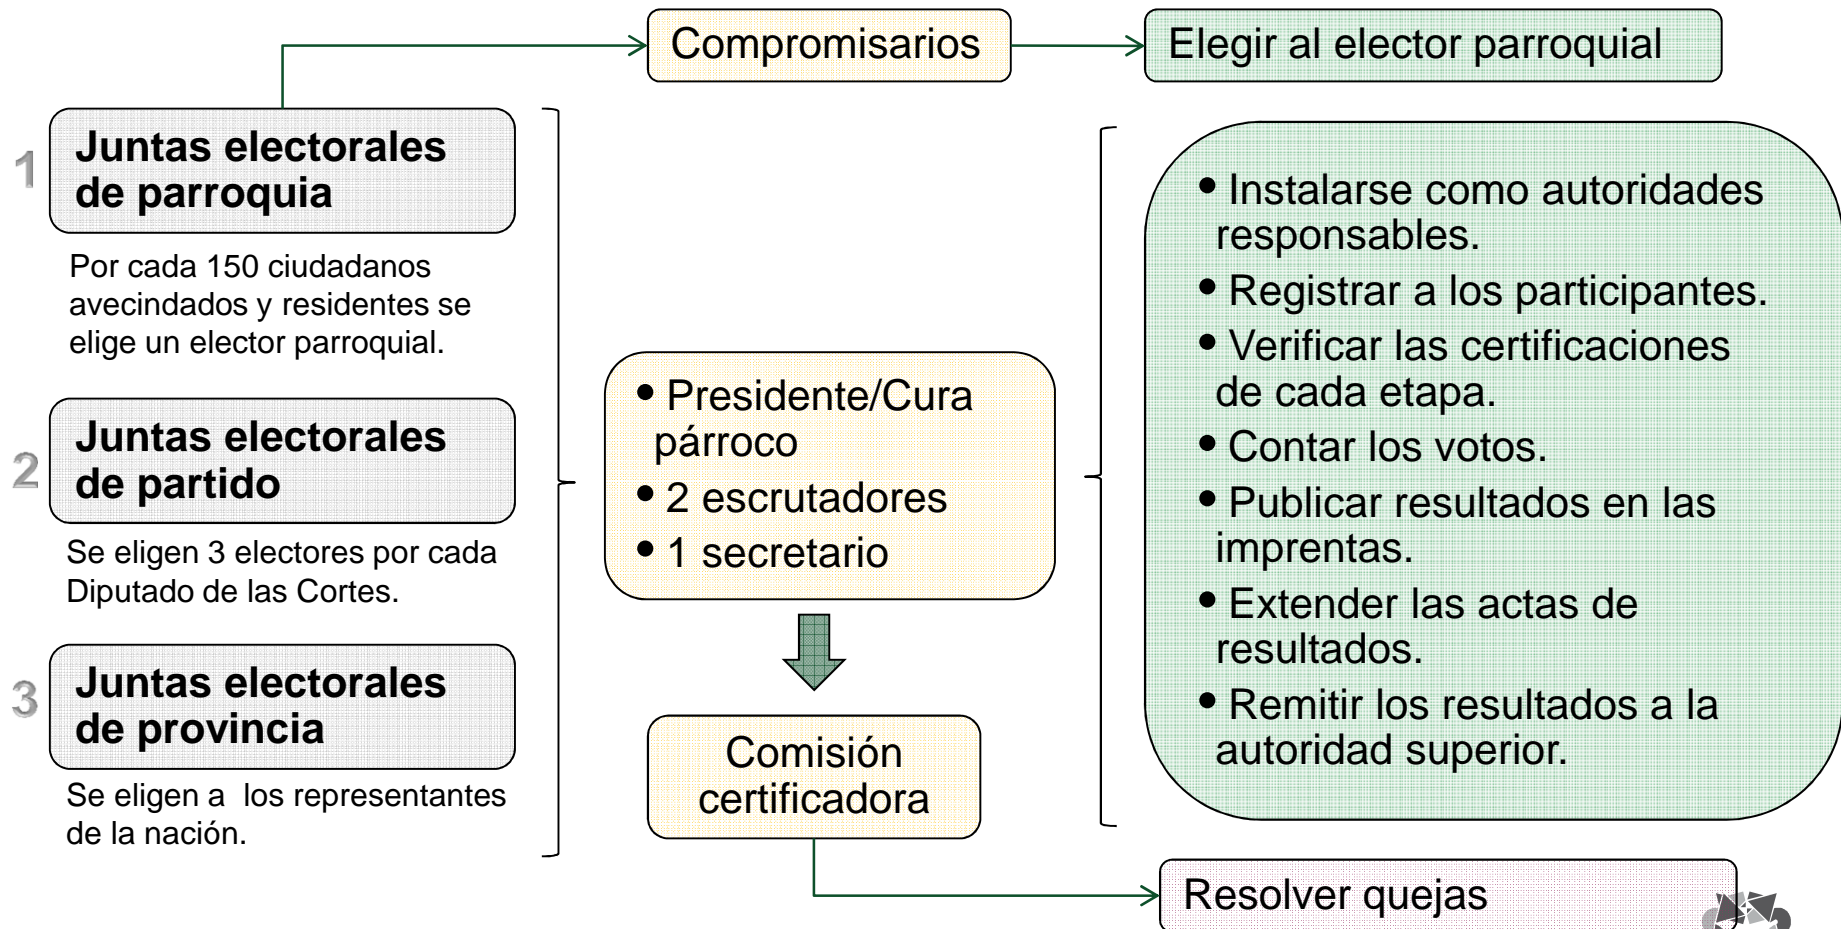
Compromisarios

Elegir al elector parroquial

1 Juntas electorales de parroquia

Por cada 150 ciudadanos avecindados y residentes se elige un elector parroquial.

2 Juntas electorales de partido

Se eligen 3 electores por cada Diputado de las Cortes.

3 Juntas electorales de provincia

Se eligen a los representantes de la nación.

- Presidente/Cura párroco
- 2 escrutadores
- 1 secretario

Comisión certificadora

- Instalarse como autoridades responsables.
- Registrar a los participantes.
- Verificar las certificaciones de cada etapa.
- Contar los votos.
- Publicar resultados en las imprentas.
- Extender las actas de resultados.
- Remitir los resultados a la autoridad superior.

Resolver quejas